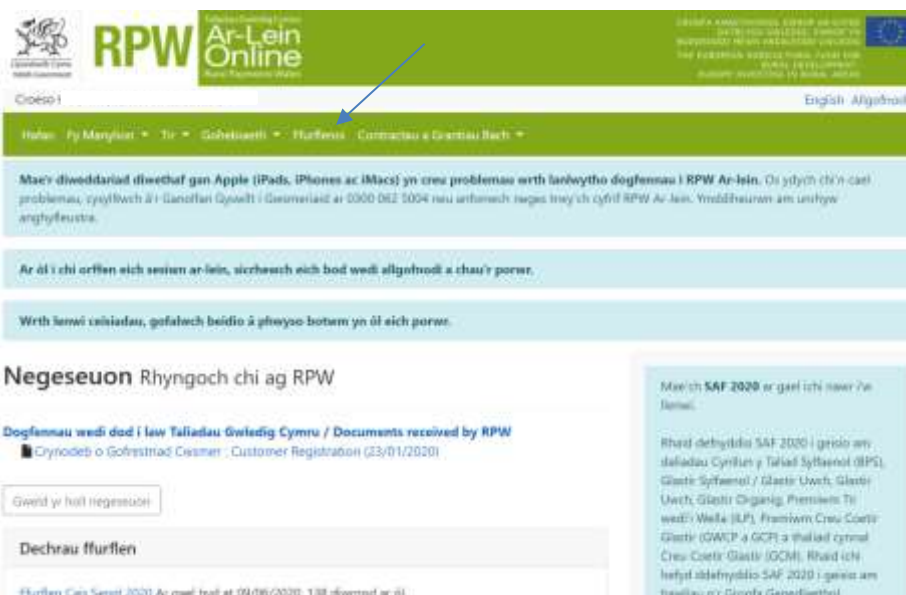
Llywodraeth Cymru Welsh Government

RPW Taliadau Gwledig Cymru Ar-Lein Online Rural Payments Wales

CRONFA AMAETHYDDOL EWROP AR GYFER DATBLYGU GWLEDIG: EWROP YN BUDDSODDI MEWN ARDALOEDD GWLEDIG
THE EUROPEAN AGRICULTURAL FUND FOR RURAL DEVELOPMENT: EUROPE INVESTING IN RURAL AREAS

Croeso i

English Allgofnodi

Hafan Fy Manylion ▾ Tir ▾ Gohebiaeth ▾ Ffurflenni Contractau a Grantiau Bach ▾

Mae'r diweddariad diwethaf gan Apple (iPads, iPhones ac iMacs) yn creu problemau wrth lanlwytho dogfennau i RPW Ar-lein. Os ydych chi'n cael problemau, cysylltwch â'r Ganolfan Gyswllt i Gwsmeriaid ar 0300 062 5004 neu anfonwch neges trwy'ch cyfrif RPW Ar-lein. Ymddiheurwn am unrhyw anghyfleustra.

Ar ôl i chi orffen eich sesiwn ar-lein, sicrhewch eich bod wedi allgofnodi a chau'r porwr.

Wrth lenwi ceisiadau, gofalwch beidio â phwyso botwm yn ôl eich porwr.

Negeseuon Rhyngoch chi ag RPW

Dogfennau wedi dod i law Taliadau Gwledig Cymru / Documents received by RPW
Crynodeb o Gofrestrad Cwsmer : Customer Registration (23/01/2020)

Gweld yr holl negeseuon

Dechrau ffurflen

Ffurflen Cais Sengl 2020 Ar gael hyd at 09/06/2020. 138 diwrnod ar ôl.

Mae'ch SAF 2020 ar gael ichi nawr i'w llenwi.

Rhaid defnyddio SAF 2020 i geisio am daliadau Cynllun y Taliad Sylfaenol (BPS), Glastir Sylfaenol / Glastir Uwch, Glastir Uwch, Glastir Organig, Premiwm Tir wedi'i Wella (ILP), Premiwm Creu Coetir Glastir (GWCP a GCP) a thaliad cynnal Creu Coetir Glastir (GCM). Rhaid ichi hefyd ddefnyddio SAF 2020 i geisio am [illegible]